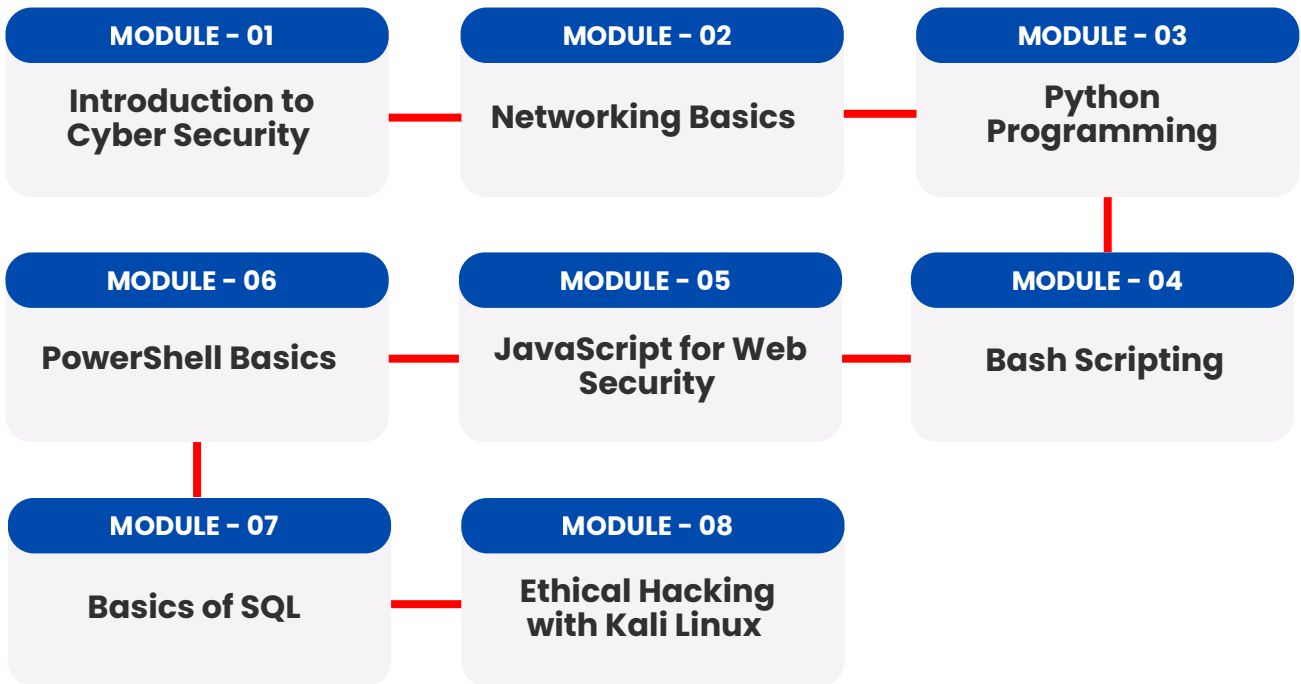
MODULE - 01
Introduction to Cyber Security

MODULE - 02
Networking Basics

MODULE - 03
Python Programming

MODULE - 06
PowerShell Basics

MODULE - 05
JavaScript for Web Security

MODULE - 04
Bash Scripting

MODULE - 07
Basics of SQL

MODULE - 08
Ethical Hacking with Kali Linux